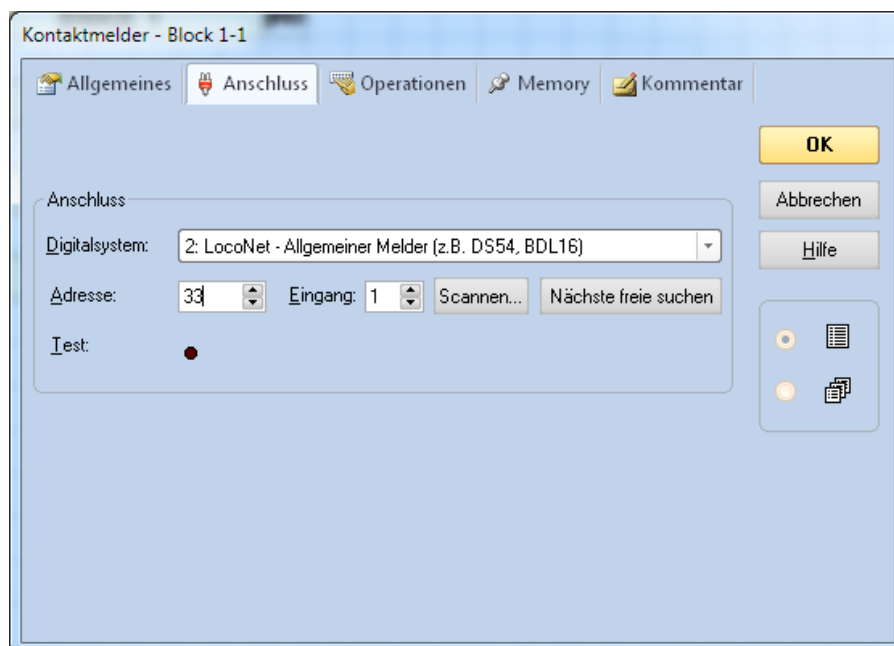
Kontaktmelder - Block 1-1

Allgemeines | Anschluss | Operationen | Memory | Kommentar

OK

Abbrechen

Hilfe

Anschluss

Digitalsystem: 2: LocoNet - Allgemeiner Melder (z.B. DS54, BDL16)

Adresse: 33 Eingang: 1 Scannen... Nächste freie suchen

Test: